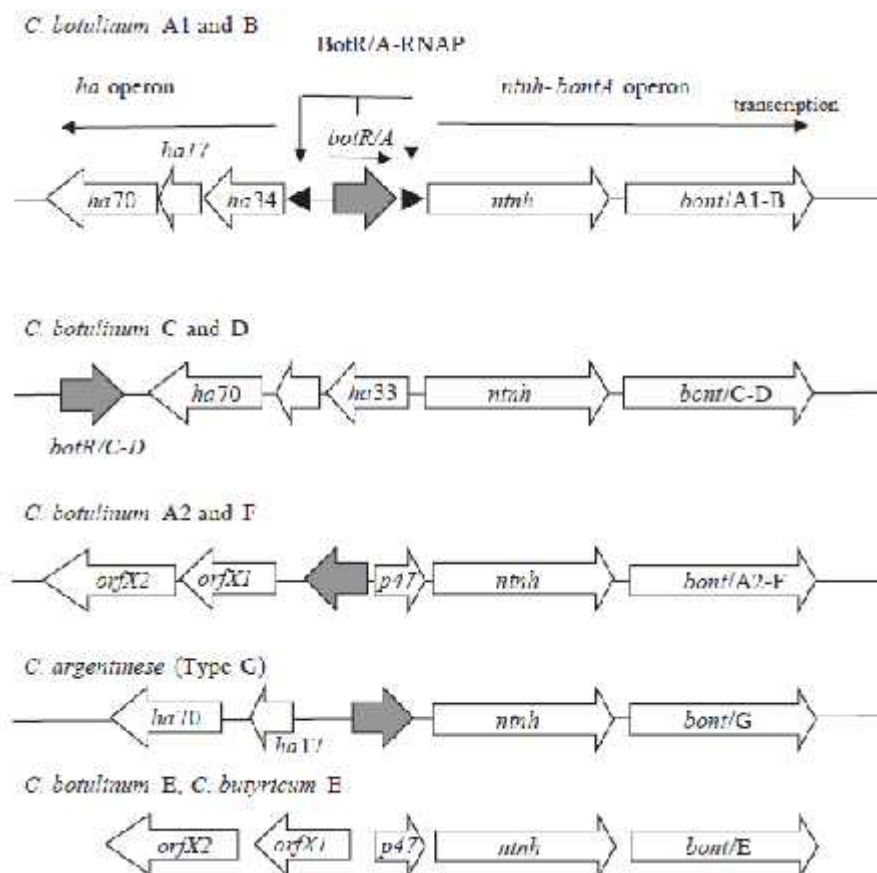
C. botulinum A1 and B

BotR/A-RNAP

ha operon

ntnh- bontA operon

transcription

ha17

botR/A

ha70

ha34

ntnh

bont/A1-B

C. botulinum C and D

ha70

ha33

ntnh

bont/C-D

botR/C-D

C. botulinum A2 and F

orfX2

orfX1

p47

ntnh

bont/A2-F

C. argentinese (Type C)

ha70

ntnh

bont/G

ha17

C. botulinum E, C. butyricum E

orfX2

orfX1

p47

ntnh

bont/E